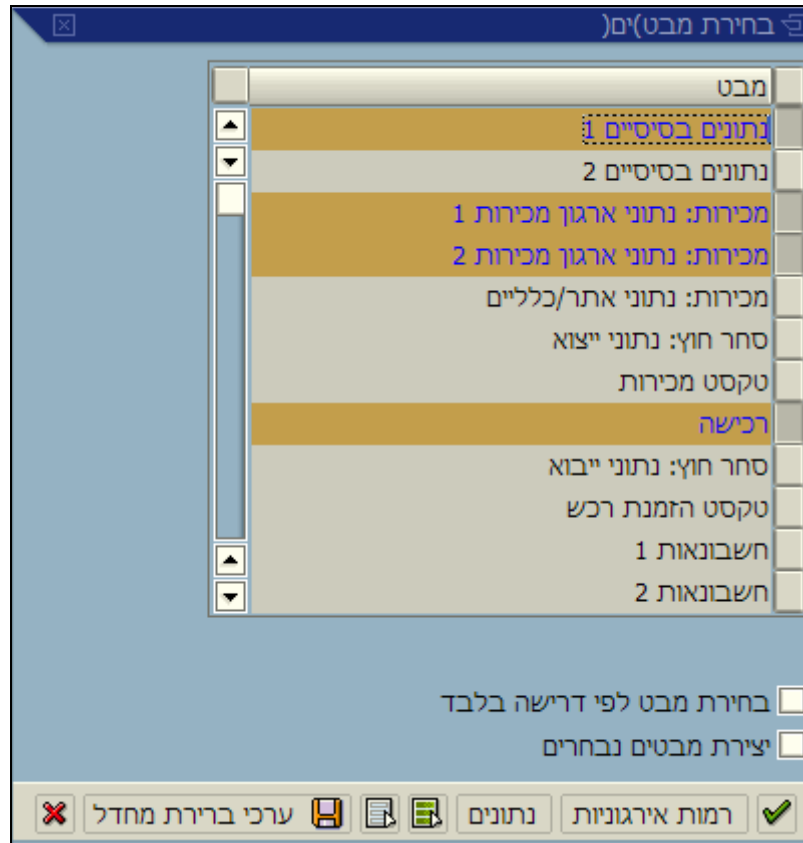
בחירת מבט)ים(

מבט
נתונים בסיסיים 1
נתונים בסיסיים 2
מכירות: נתוני ארגון מכירות 1
מכירות: נתוני ארגון מכירות 2
מכירות: נתוני אתר/כלליים
סחר חוץ: נתוני ייצוא
טקסט מכירות
רכישה
סחר חוץ: נתוני ייבוא
טקסט הזמנת רכש
חשבונאות 1
חשבונאות 2

בחירת מבט לפי דרישה בלבד
יצירת מבטים נבחרים

רמות אירגוניות
נתונים
ערכי ברירת מחדל